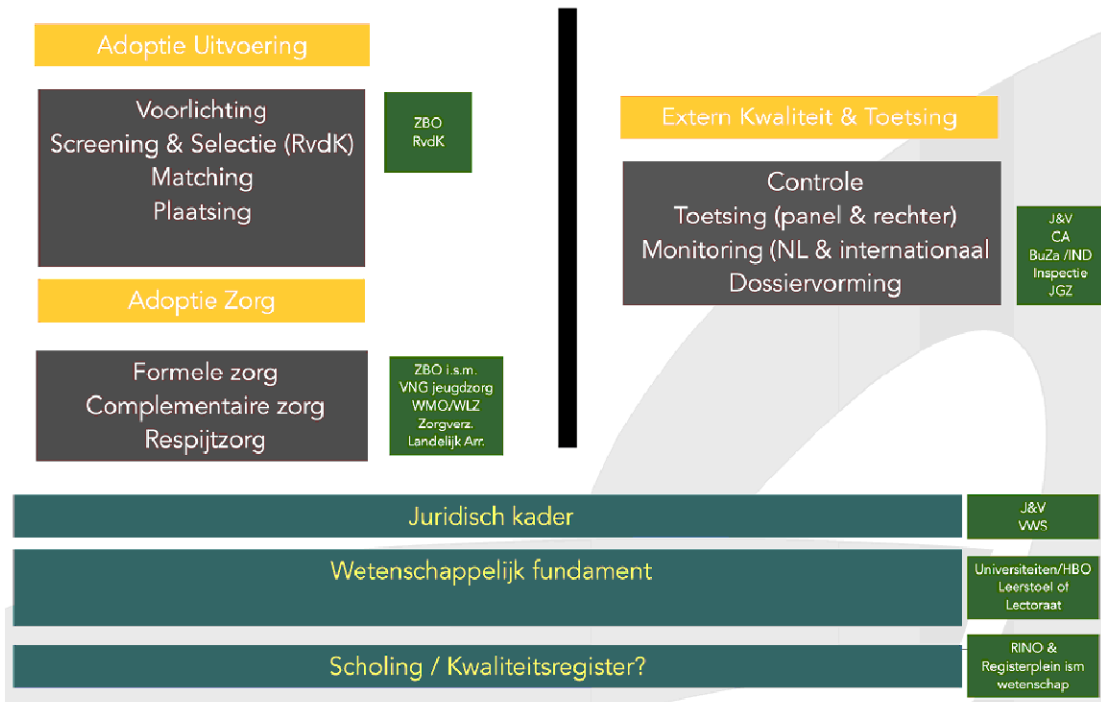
Adoptie Uitvoering

Voorlichting
Screening & Selectie (RvdK)
Matching
Plaatsing

ZBO
RvdK

Adoptie Zorg

Formele zorg
Complementaire zorg
Respijtzorg

ZBO i.s.m.
VNG jeugdzorg
WMO/WLZ
Zorgverz.
Landelijk Arr.

Extern Kwaliteit & Toetsing

Controle
Toetsing (panel & rechter)
Monitoring (NL & internationaal
Dossiervorming

J&V
CA
BuZa /IND
Inspectie
JGZ

Juridisch kader

J&V
VWS

Wetenschappelijk fundament

Universiteiten/HBO
Leerstoel of
Lectoraat

Scholing / Kwaliteitsregister?

RINO &
Registerplein ism
wetenschap